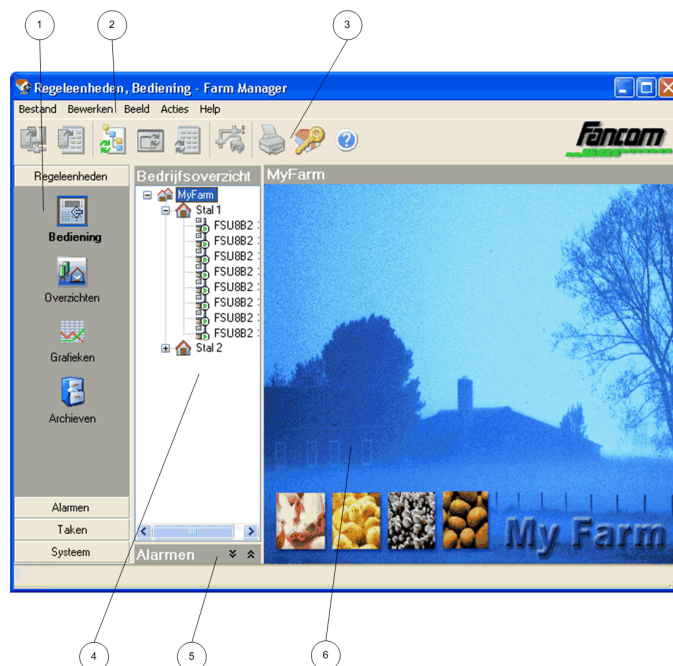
1
2
3

Regeleenheden, Bediening - Farm Manager

Bestand Bewerken Beeld Acties Help

Fancom

Regeleenheden

Bediening

Overzichten

Grafieken

Archieven

Alarmen

Taken

Systeem

Bedrijfsoverzicht

MyFarm

Stal 1

FSU8B2

FSU8B2

FSU8B2

FSU8B2

FSU8B2

FSU8B2

FSU8B2

FSU8B2

Stal 2

Alarmen

MyFarm

My Farm

4
5
6